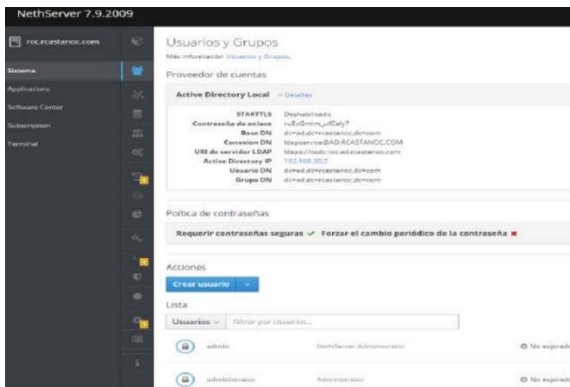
NethServer 7.9.2009

roc.rcastanoc.com

Sistema
Applications
Software Center
Subscription
Terminal

Usuarios y Grupos
Más información: Usuarios y Grupos

Proveedor de cuentas

Active Directory Local – Detalles

STARTTLS Deshabilitado
Contraseña de enlace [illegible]
Base DN dc=ad,dc=rcastanoc,dc=com
Conexion DN ldapservice@AD.RCASTANOC.COM
URI de servidor LDAP ldaps://nsdc-roc.ad.rcastanoc.com
Active Directory IP 192.168.30.2
Usuario DN dc=ad,dc=rcastanoc,dc=com
Grupo DN dc=ad,dc=rcastanoc,dc=com

Política de contraseñas

Requerir contraseñas seguras ✓ Forzar el cambio periódico de la contraseña ✗

Acciones

Crear usuario

Lista

Usuarios Filtrar por Usuarios...

admin NethServer Administrator No expirado

administrator Administrator No expirado